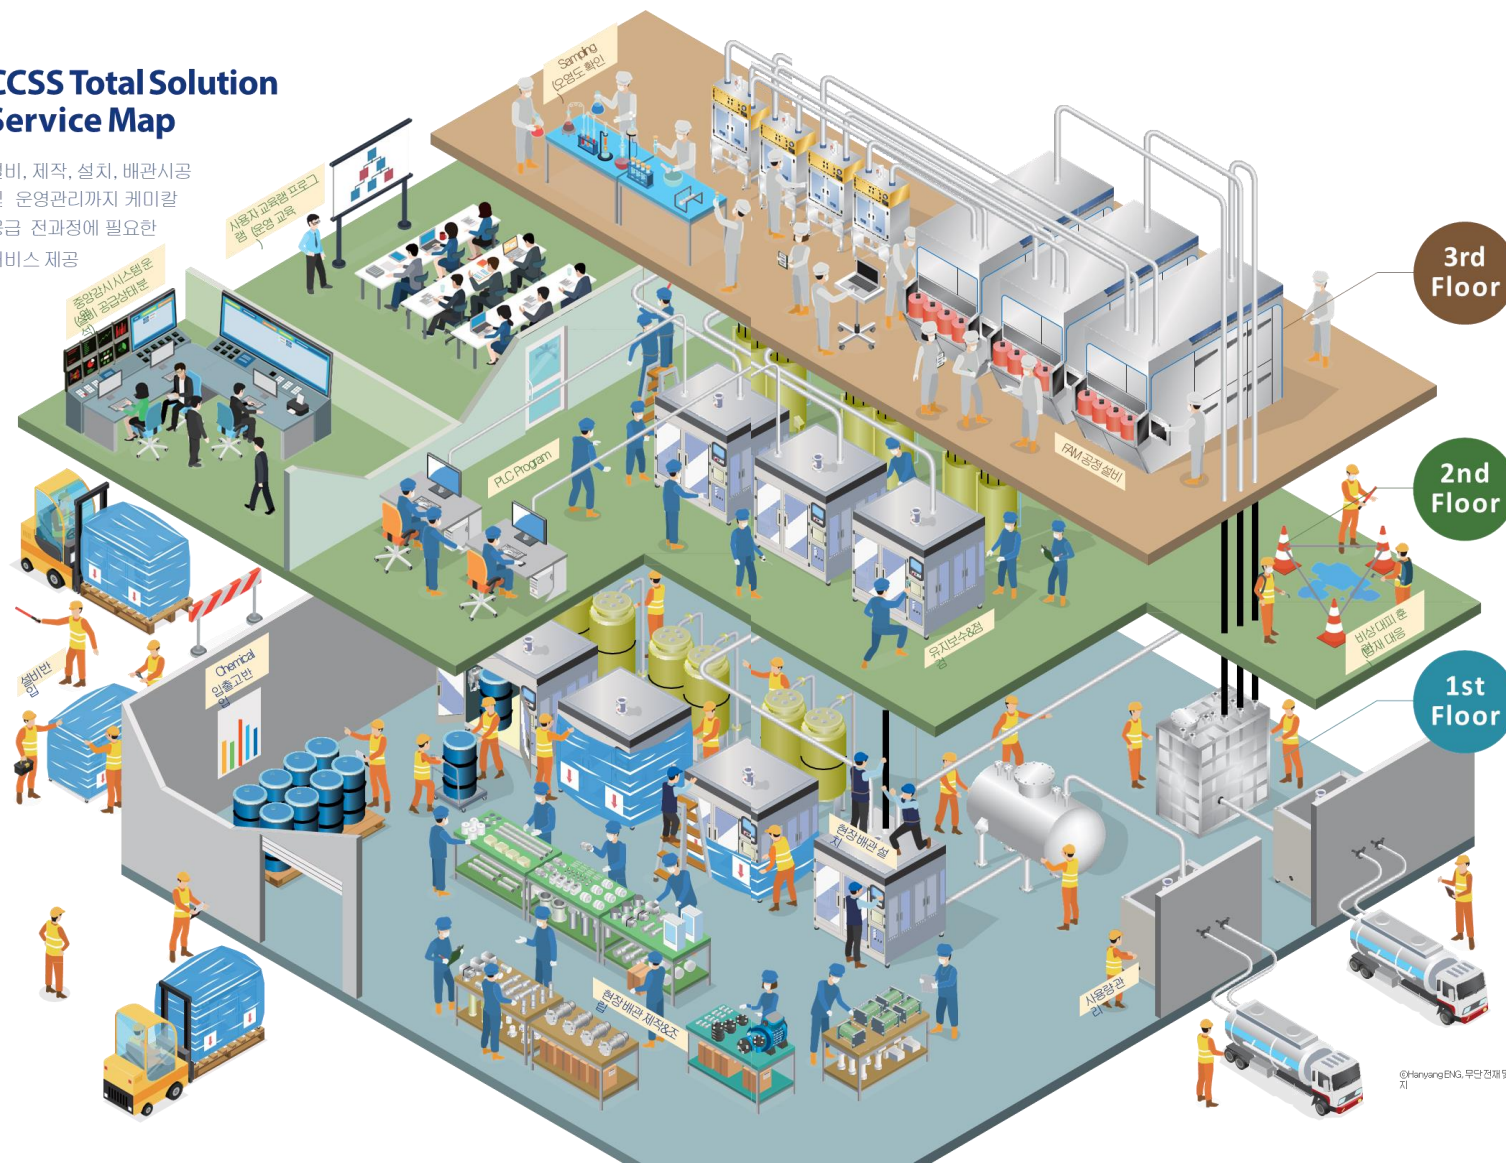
CCSS Total Solution Service Map

설비, 제작, 설치, 배관시공 및 운영관리까지 케미칼 공급 전과정에 필요한 서비스 제공

Samping (오염도 확인)

사용자 교육형 프로그램 운영 교육

중앙감시시스템운영 (실시간) 공급상태분석

PLC Program

FAM 공정설비

유지보수&점검

비상대피 훈련 재해 대응

3rd Floor

2nd Floor

1st Floor

설비반입

Chemical 입출고반입

현장 배관 설치

현장배관 제작&조립

사용량관리

©Hanyang ENG. 무단전재 금지